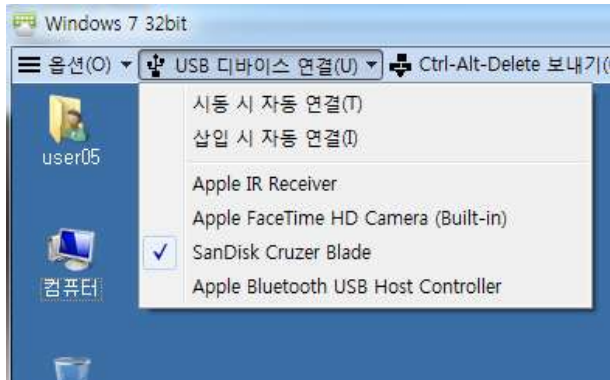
Windows 7 32bit

옵션(O) ▾ USB 디바이스 연결(U) ▾ Ctrl-Alt-Delete 보내기([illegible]

시동 시 자동 연결(T)
삽입 시 자동 연결(I)
Apple IR Receiver
Apple FaceTime HD Camera (Built-in)
✓ SanDisk Cruzer Blade
Apple Bluetooth USB Host Controller

user05

컴퓨터